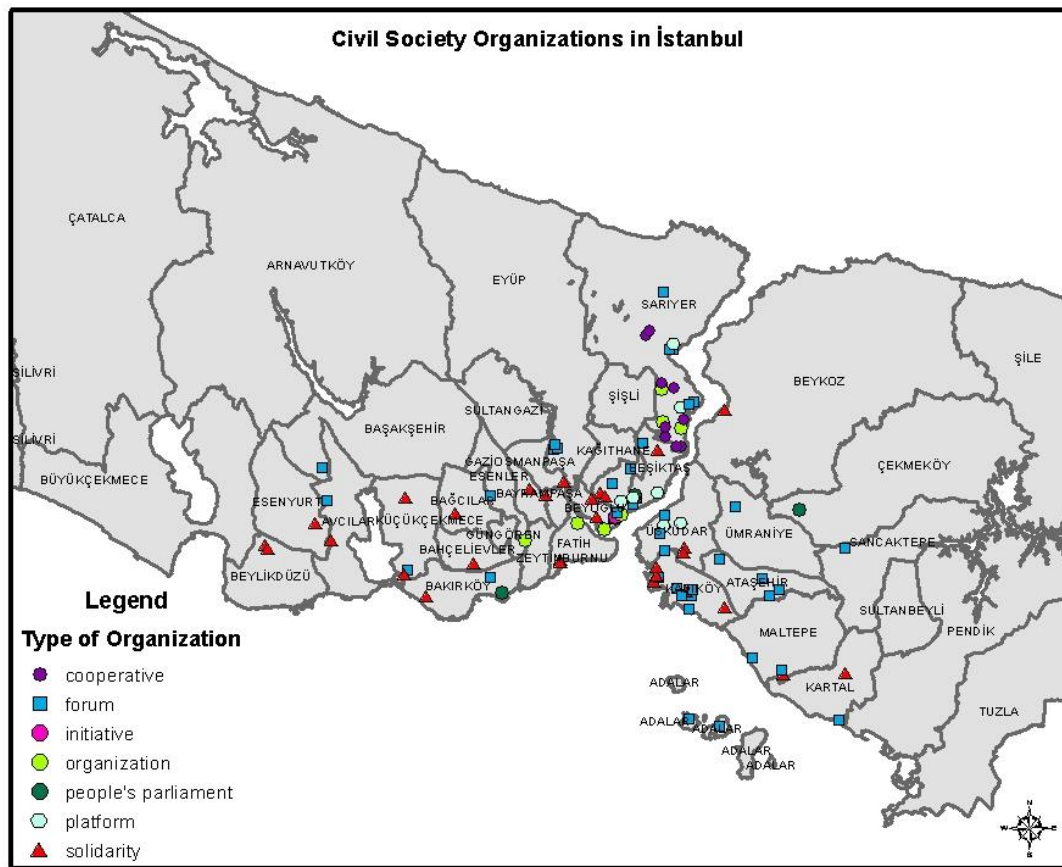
Civil Society Organizations in İstanbul

ÇATALCA

ARNAVUTKÖY

EYÜP

SARIYER

ŞİLE

SİLİVRİ

BEYKOZ

ŞİŞLİ

SULTANGAZİ

SİLİVRİ

BAŞAKŞEHİR

KAĞITHANE

GAZİOSMANPAŞA

ESENLER

BEŞİKTAŞ

ÇEKMEKÖY

BÜYÜKÇEKMECE

ESENYURT

BAĞCILAR

BAYRAMPAŞA

AVCILAR

KÜÇÜKÇEKMECE

BEYOĞLU

ÜSKÜDAR

ÜMRANİYE

GÜNGÖREN

FATİH

SANCAKTEPE

BAHÇELİEVLER

ZEYTİNBURNU

BEYLİKDÜZÜ

BAKIRKÖY

KADIKÖY

ATAŞEHİR

SULTANBEYLİ

PENDİK

MALTEPE

KARTAL

ADALAR

ADALAR

ADALAR

ADALAR

ADALAR

TUZLA

Legend

Type of Organization

cooperative

forum

initiative

organization

people's parliament

platform

solidarity